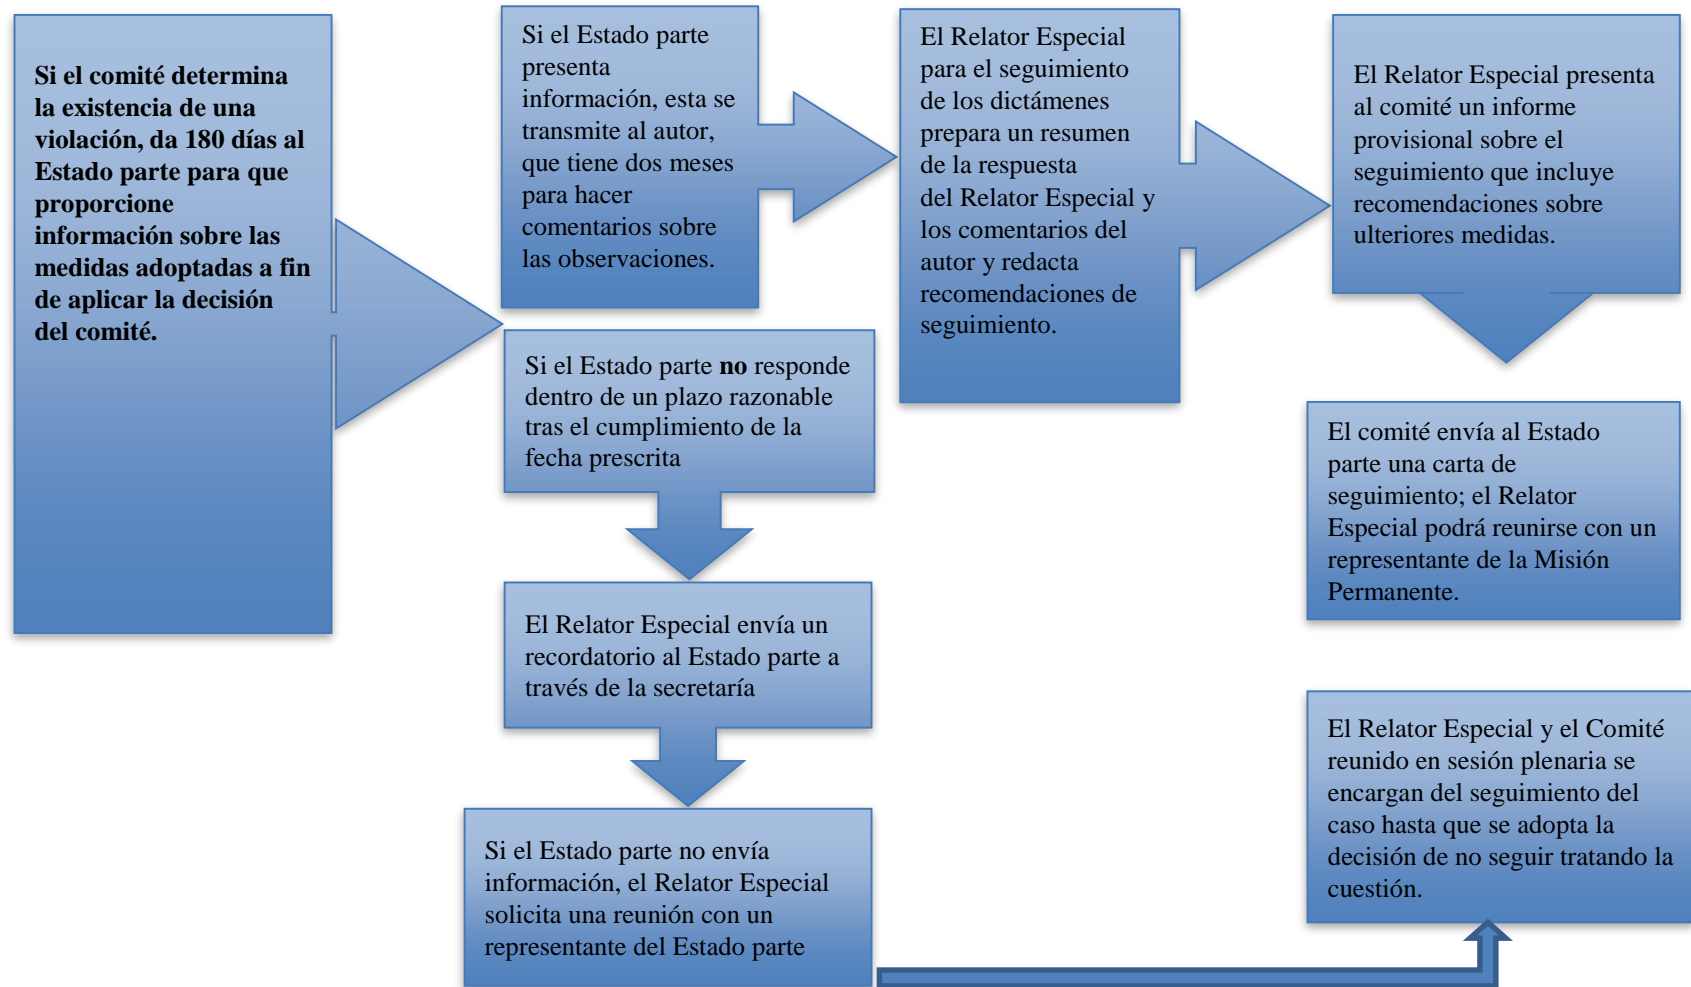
**Si el comité determina la existencia de una violación, da 180 días al Estado parte para que proporcione información sobre las medidas adoptadas a fin de aplicar la decisión del comité.**

Si el Estado parte presenta información, esta se transmite al autor, que tiene dos meses para hacer comentarios sobre las observaciones.

Si el Estado parte **no** responde dentro de un plazo razonable tras el cumplimiento de la fecha prescrita

El Relator Especial envía un recordatorio al Estado parte a través de la secretaría

Si el Estado parte no envía información, el Relator Especial solicita una reunión con un representante del Estado parte

El Relator Especial para el seguimiento de los dictámenes prepara un resumen de la respuesta del Relator Especial y los comentarios del autor y redacta recomendaciones de seguimiento.

El Relator Especial presenta al comité un informe provisional sobre el seguimiento que incluye recomendaciones sobre ulteriores medidas.

El comité envía al Estado parte una carta de seguimiento; el Relator Especial podrá reunirse con un representante de la Misión Permanente.

El Relator Especial y el Comité reunido en sesión plenaria se encargan del seguimiento del caso hasta que se adopta la decisión de no seguir tratando la cuestión.